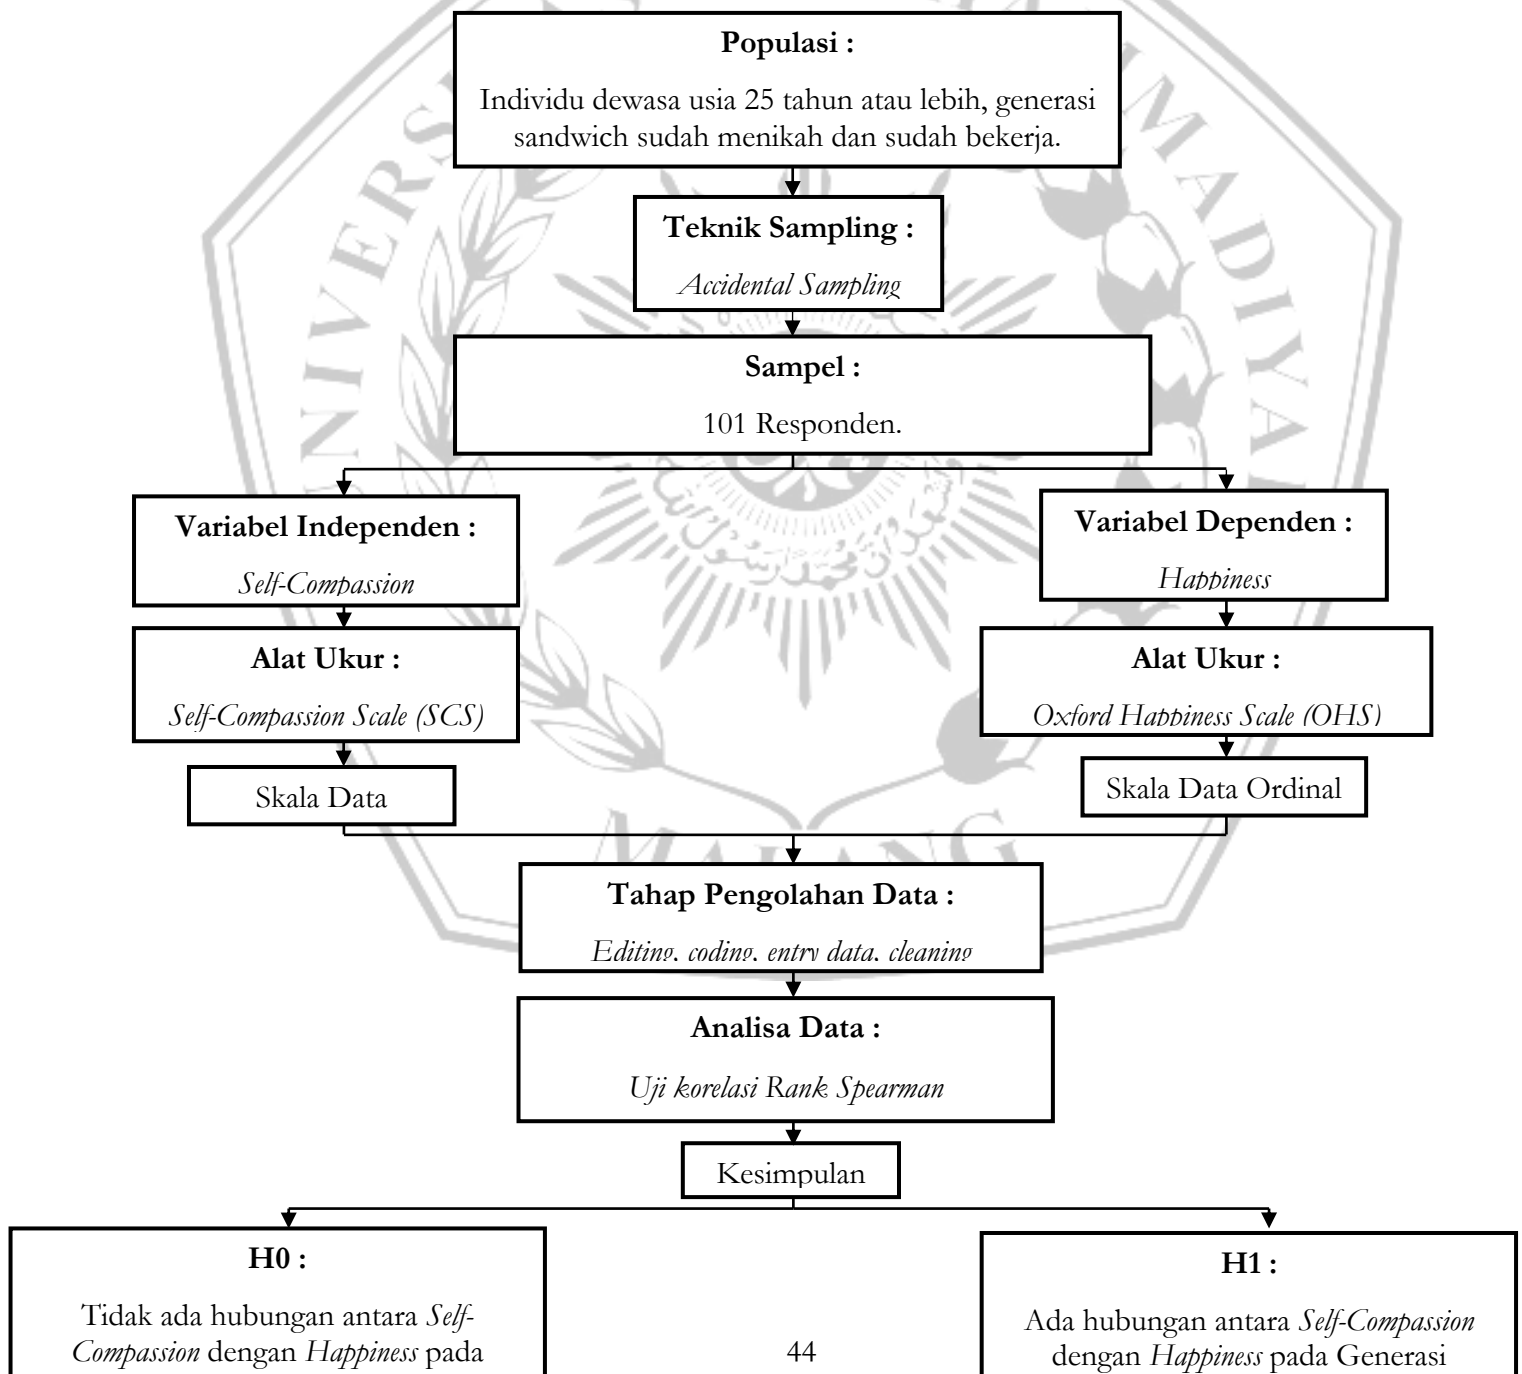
Populasi :

Individu dewasa usia 25 tahun atau lebih, generasi sandwich sudah menikah dan sudah bekerja.

Teknik Sampling :

Accidental Sampling

Sampel :

101 Responden.

Variabel Independen :

Self-Compassion

Alat Ukur :

Self-Compassion Scale (SCS)

Skala Data

Variabel Dependen :

Happiness

Alat Ukur :

Oxford Happiness Scale (OHS)

Skala Data Ordinal

Tahap Pengolahan Data :

Editing, coding, entry data, cleaning

Analisa Data :

Uji korelasi Rank Spearman

Kesimpulan

H0 :

Tidak ada hubungan antara Self-Compassion dengan Happiness pada

44

H1 :

Ada hubungan antara Self-Compassion dengan Happiness pada Generasi